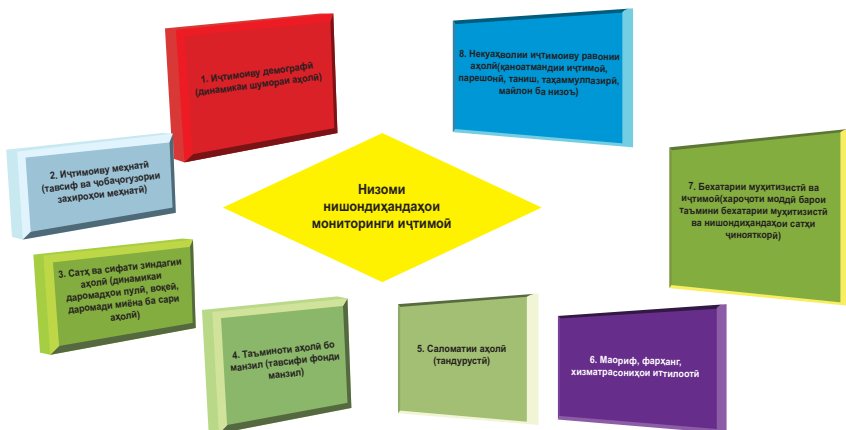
Низоми нишондиҳандаҳои мониторинги иҷтимоӣ

1. Иҷтимоиву демографӣ (динамикаи шумораи аҳолӣ)

2. Иҷтимоиву меҳнатӣ (тавсиф ва чобаҷогузории захираҳои меҳнатӣ)

3. Сатҳ ва сифати зиндагии аҳолӣ (динамикаи даромадҳои пулӣ, воқеӣ, даромади миёна ба сари аҳолӣ)

4. Таъминоти аҳолӣ бо манзил (тавсифи фонди манзил)

5. Саломатии аҳолӣ (тандурустӣ)

6. Маориф, фарҳанг, хизматрасониҳои иттилоотӣ

7. Бехатарии муҳитзистӣ ва иҷтимоӣ(хароҷоти моддӣ барои таъмини бехатарии муҳитзистӣ ва нишондиҳандаҳои сатҳи ҷиноятҳорӣ)

8. Некуаҳволии иҷтимоиву равонии аҳолӣ(қаноатмандии иҷтимоӣ, парешонӣ, таниш, таҳаммулпазирӣ, майлон ба низоъ)